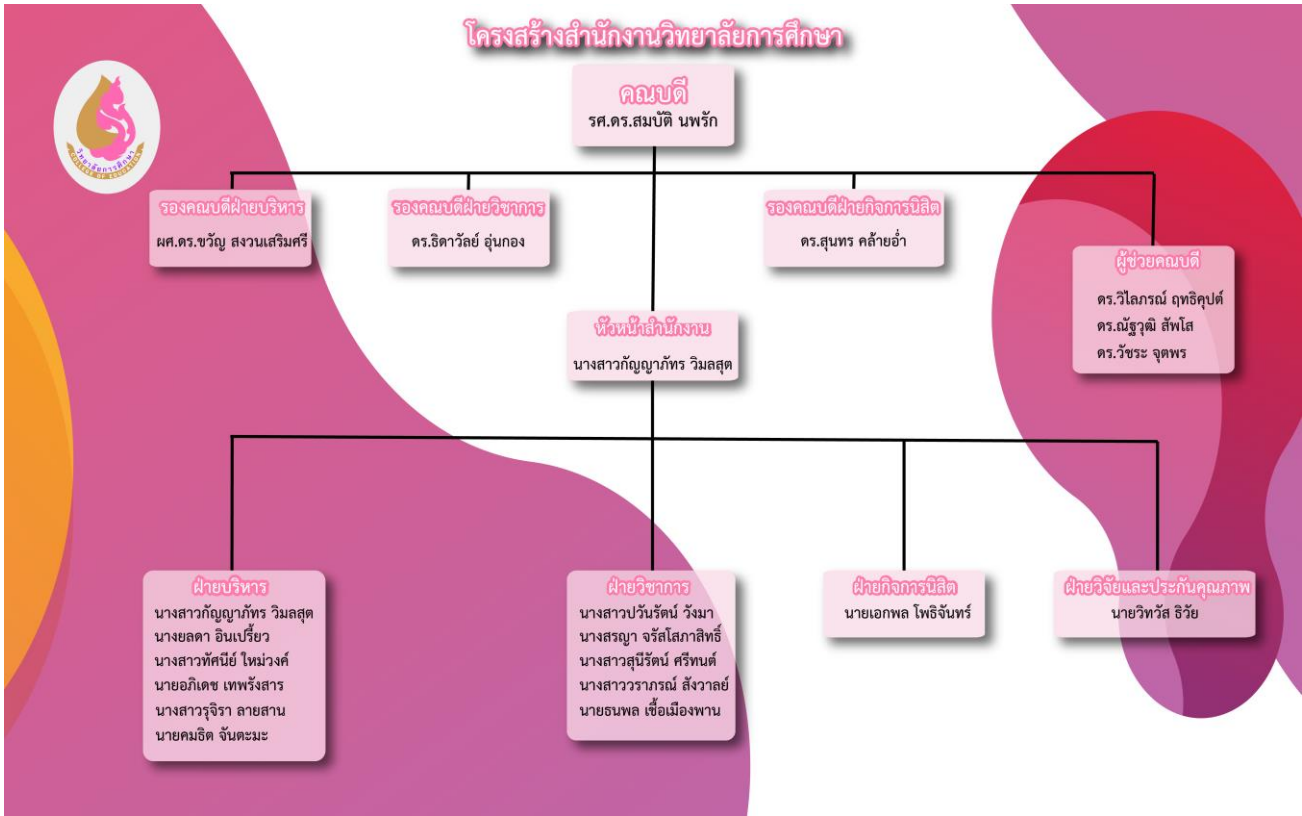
โครงสร้างสำนักงานวิทยาลัยการศึกษา

วิทยาลัยการศึกษา

คณบดี
รศ.ดร.สมบัติ นพรัก

รองคณบดีฝ่ายบริหาร
ผศ.ดร.ขวัญ สงวนเสริมศรี

รองคณบดีฝ่ายวิชาการ
ดร.ธิดาวัลย์ อุ่นกอง

รองคณบดีฝ่ายกิจการนิสิต
ดร.สุนทร คล้ายอ่ำ

ผู้ช่วยคณบดี
ดร.วิไลภรณ์ ฤทธิคุปต์
ดร.ณัฐวุฒิ สัพโส
ดร.วัชระ จตุพร

หัวหน้าสำนักงาน
นางสาวกัญญาภัทร วิมลสุต

ฝ่ายบริหาร
นางสาวกัญญาภัทร วิมลสุต
นางยลดา อินเปรี้ยว
นางสาวทัศนีย์ ใหม่วงค์
นายอภิเดช เทพรังสาร
นางสาวรุจิรา ลายสาน
นายคมธิต จันตะมะ

ฝ่ายวิชาการ
นางสาวปวันรัตน์ วังมา
นางสรญา จรัสโสภาสิทธิ์
นางสาวสุนีรัตน์ ศรีทนต์
นางสาววรากรณ์ สังวาลย์
นายธนพล เชื้อเมืองพาน

ฝ่ายกิจการนิสิต
นายเอกพล โพธิจันทร์

ฝ่ายวิจัยและประกันคุณภาพ
นายวิทวัส ธิวัย